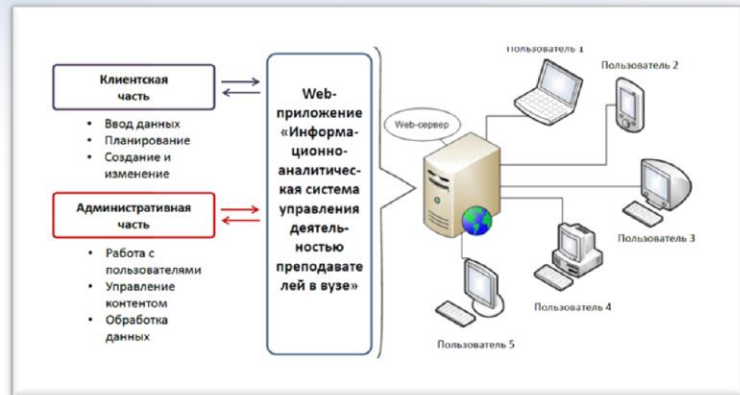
Клиентская часть

- Ввод данных
- Планирование
- Создание и изменение

Административная часть

- Работа с пользователями
- Управление контентом
- Обработка данных

Web-приложение «Информационно-аналитическая система управления деятельностью преподавателей в вузе»

Web-сервер

Пользователь 1

Пользователь 2

Пользователь 3

Пользователь 4

Пользователь 5